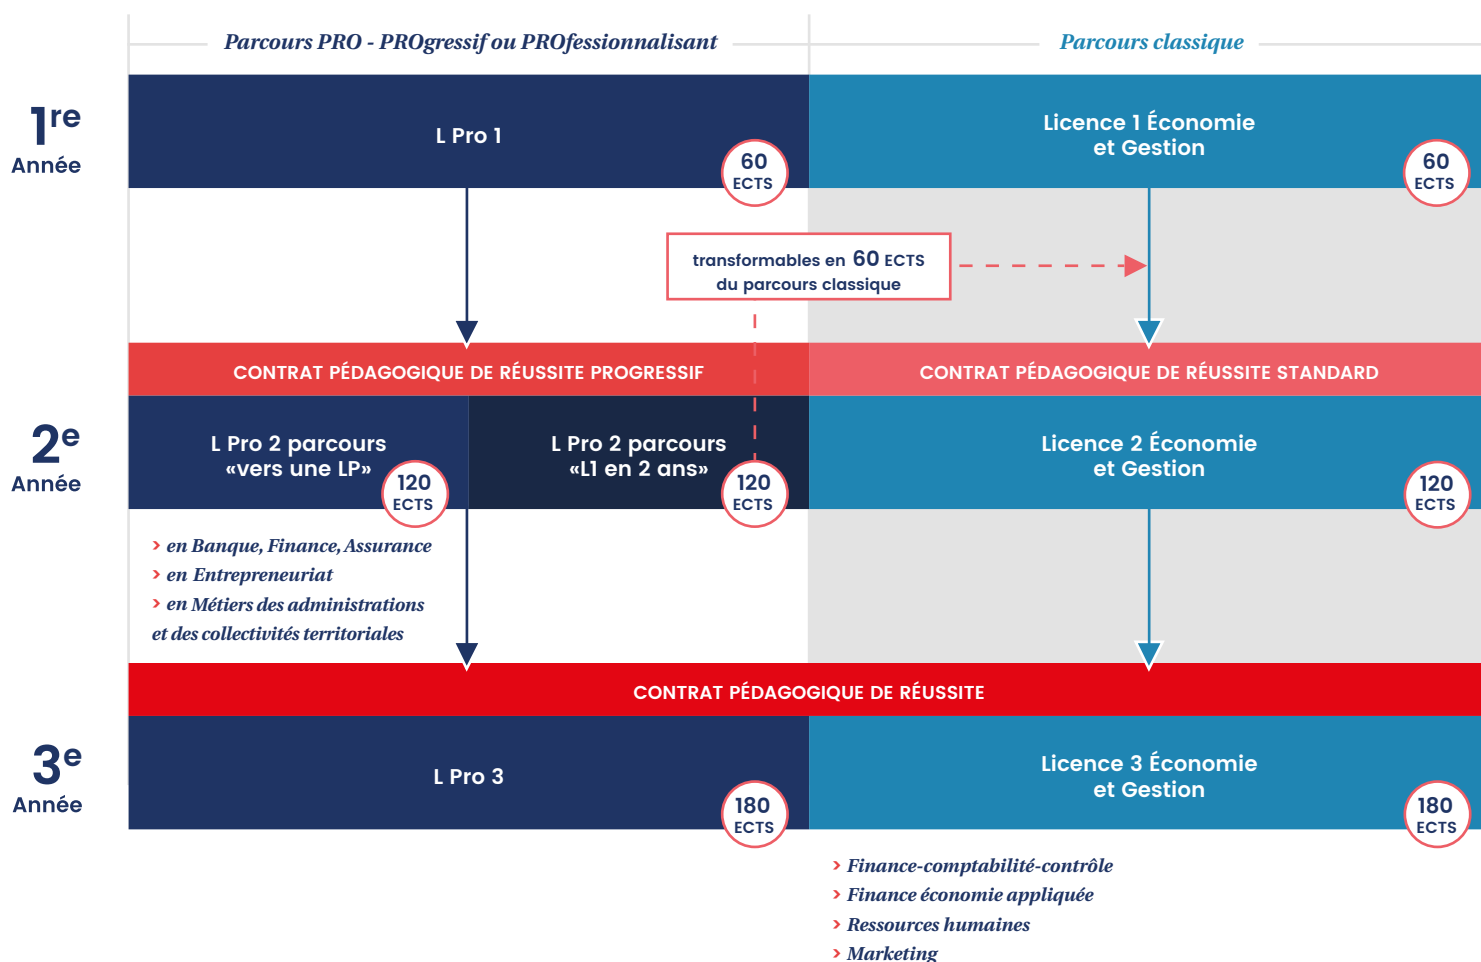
Parcours PRO - PROgressif ou PROfessionnalisant

Parcours classique

1re Année

L Pro 1

60 ECTS

Licence 1 Économie et Gestion

60 ECTS

transformables en 60 ECTS du parcours classique

CONTRAT PÉDAGOGIQUE DE RÉUSSITE PROGRESSIF

CONTRAT PÉDAGOGIQUE DE RÉUSSITE STANDARD

2e Année

L Pro 2 parcours «vers une LP»

120 ECTS

L Pro 2 parcours «L1 en 2 ans»

120 ECTS

Licence 2 Économie et Gestion

120 ECTS

› en Banque, Finance, Assurance
› en Entrepreneuriat
› en Métiers des administrations et des collectivités territoriales

CONTRAT PÉDAGOGIQUE DE RÉUSSITE

3e Année

L Pro 3

180 ECTS

Licence 3 Économie et Gestion

180 ECTS

› Finance-comptabilité-contrôle
› Finance économie appliquée
› Ressources humaines
› Marketing